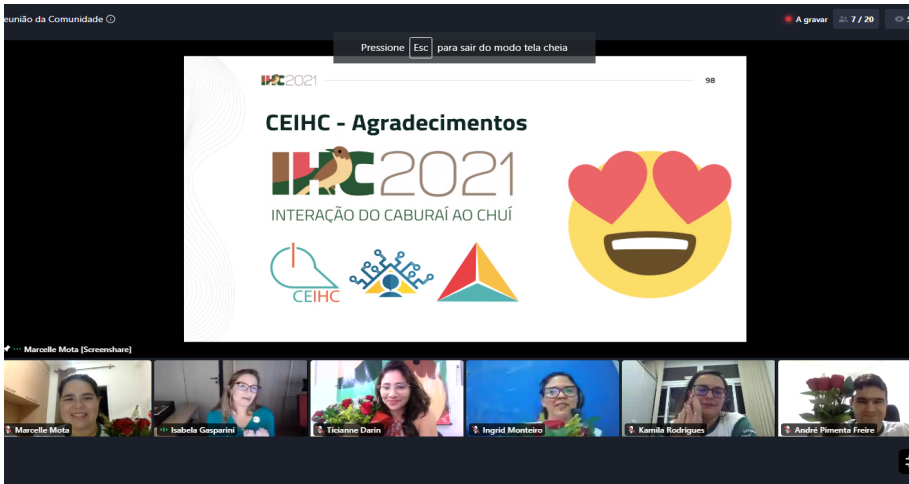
eunião da Comunidade

A gravar 7 / 20

Pressione Esc para sair do modo tela cheia

IHC2021

98

CEIHC - Agradecimentos

IHC2021

INTERAÇÃO DO CABURAÍ AO CHUÍ

CEIHC

Marcelle Mota [Screenshare]

Marcelle Mota

Isabela Gasparini

Ticianne Darin

Ingrid Monteiro

Kamila Rodrigues

André Pimenta Freire